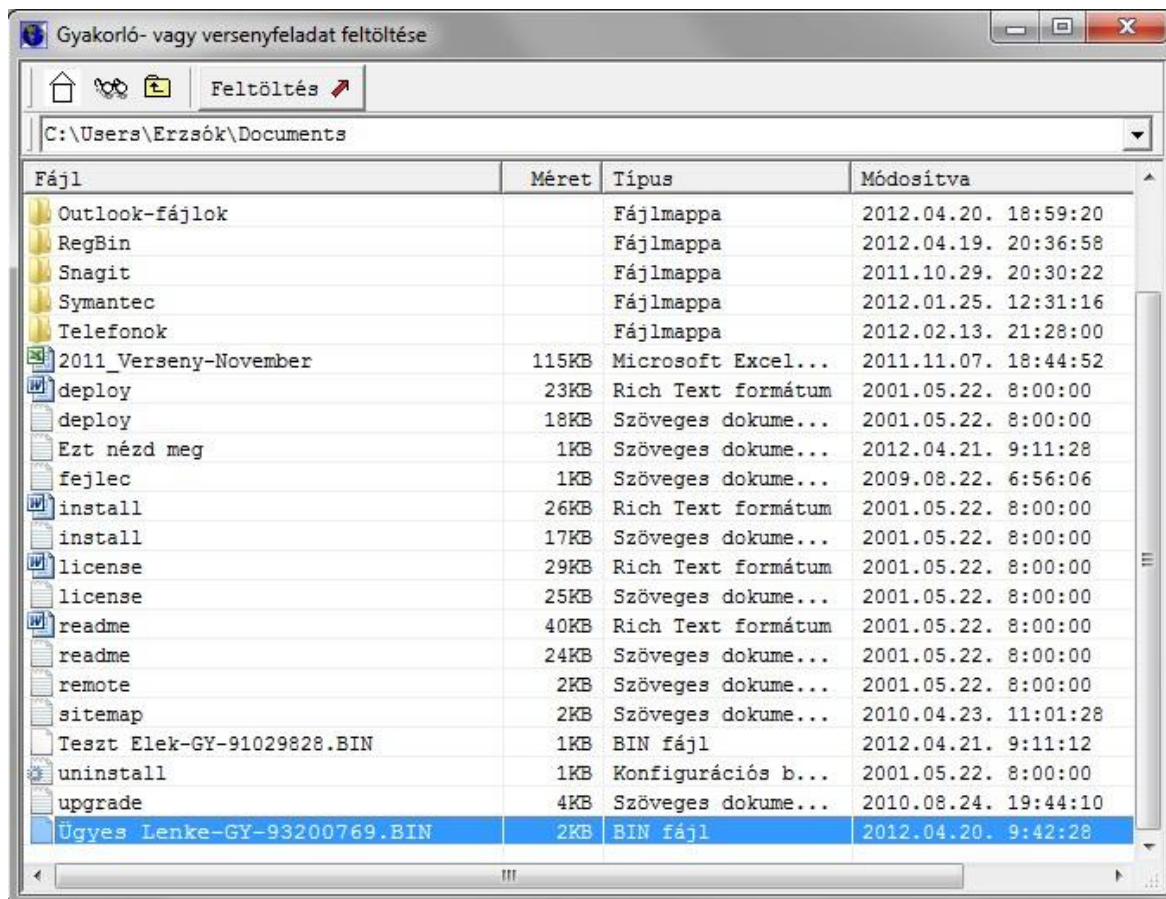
Gyakorló- vagy versenyfeladat feltöltése

Feltöltés

C:\Users\Erzsók\Documents

| Fájl | Méret | Típus | Módosítva |
|---|---|---|---|
| Outlook-fájlok | | Fájlmappa | 2012.04.20. 18:59:20 |
| RegBin | | Fájlmappa | 2012.04.19. 20:36:58 |
| Snagit | | Fájlmappa | 2011.10.29. 20:30:22 |
| Symantec | | Fájlmappa | 2012.01.25. 12:31:16 |
| Telefonok | | Fájlmappa | 2012.02.13. 21:28:00 |
| 2011_Verseny-November | 115KB | Microsoft Excel... | 2011.11.07. 18:44:52 |
| deploy | 23KB | Rich Text formátum | 2001.05.22. 8:00:00 |
| deploy | 18KB | Szöveges dokume... | 2001.05.22. 8:00:00 |
| Ezt nézd meg | 1KB | Szöveges dokume... | 2012.04.21. 9:11:28 |
| fejlec | 1KB | Szöveges dokume... | 2009.08.22. 6:56:06 |
| install | 26KB | Rich Text formátum | 2001.05.22. 8:00:00 |
| install | 17KB | Szöveges dokume... | 2001.05.22. 8:00:00 |
| license | 29KB | Rich Text formátum | 2001.05.22. 8:00:00 |
| license | 25KB | Szöveges dokume... | 2001.05.22. 8:00:00 |
| readme | 40KB | Rich Text formátum | 2001.05.22. 8:00:00 |
| readme | 24KB | Szöveges dokume... | 2001.05.22. 8:00:00 |
| remote | 2KB | Szöveges dokume... | 2001.05.22. 8:00:00 |
| sitemap | 2KB | Szöveges dokume... | 2010.04.23. 11:01:28 |
| Teszt Elek-GY-91029828.BIN | 1KB | BIN fájl | 2012.04.21. 9:11:12 |
| uninstall | 1KB | Konfigurációs b... | 2001.05.22. 8:00:00 |
| upgrade | 4KB | Szöveges dokume... | 2010.08.24. 19:44:10 |
| Ügyes Lenke-GY-93200769.BIN | 2KB | BIN fájl | 2012.04.20. 9:42:28 |